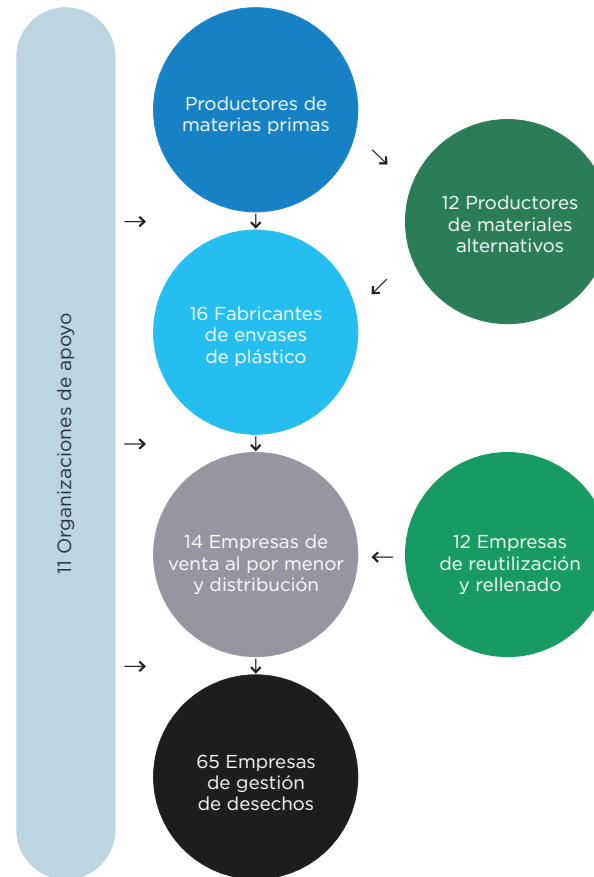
11 Organizaciones de apoyo

Productores de materias primas

12 Productores de materiales alternativos

16 Fabricantes de envases de plástico

14 Empresas de venta al por menor y distribución

12 Empresas de reutilización y rellenado

65 Empresas de gestión de desechos